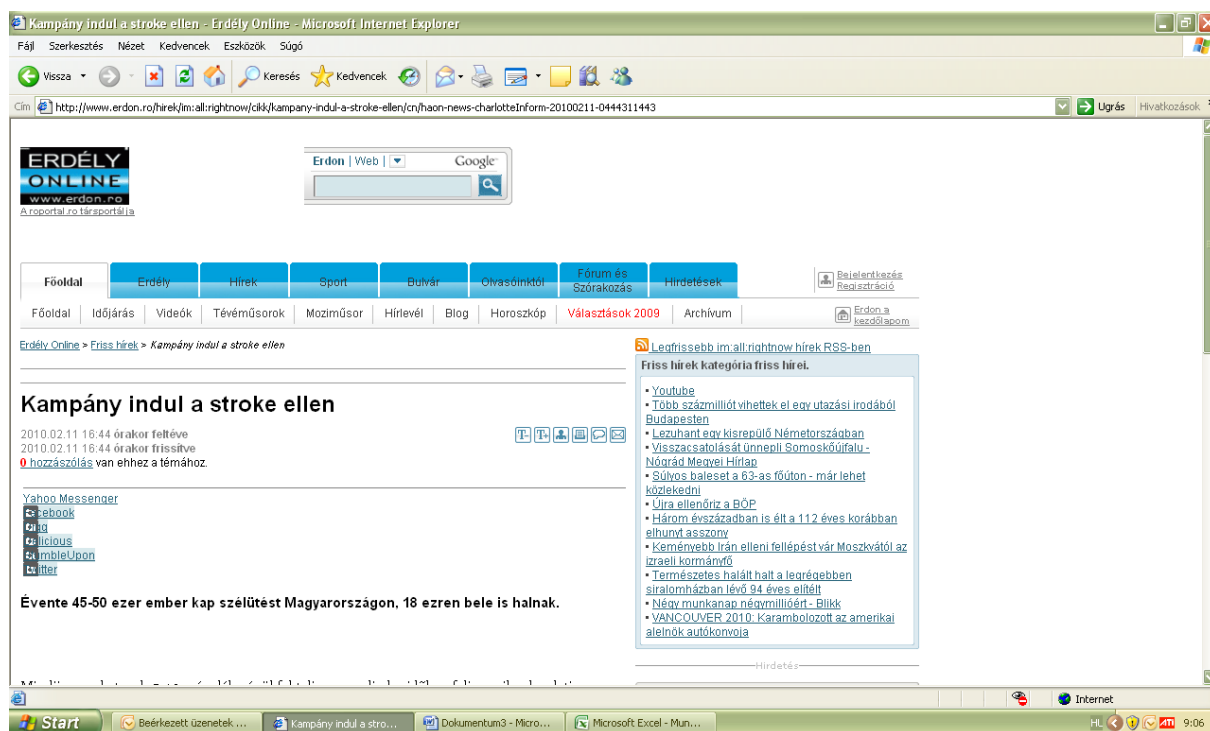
Kampány indul a stroke ellen - Erdély Online - Microsoft Internet Explorer

Fájl Szerkesztés Nézet Kedvencek Eszközök Súgó

Vissza Keresés Kedvencek

Cím http://www.erdon.ro/hirek/im:all:rightnow/cikk/kampany-indul-a-stroke-ellen/cn/haon-news-charlotteInform-20100211-0444311443

Ugrás Hivatkozások

ERDÉLY ONLINE www.erdon.ro
A roportal.ro társportálja

Erdon | Web | Google

Főoldal | Erdély | Hírek | Sport | Bulvár | Olvasóinktól | Fórum és Szórakozás | Hirdetések

Bejelentkezés
Regisztráció

Főoldal | Időjárás | Videók | Tévéműsorok | Moziműsor | Hírlevél | Blog | Horoszkóp | Választások 2009 | Archívum

Erdon a kezdőlapom

Erdély Online > Friss hírek > Kampány indul a stroke ellen

Kampány indul a stroke ellen

2010.02.11 16:44 órakor feltéve
2010.02.11 16:44 órakor frissítve
0 hozzászólás van ehhez a témához.

Yahoo Messenger
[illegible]ebook
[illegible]g
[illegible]licious
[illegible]mbleUpon
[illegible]itter

Évente 45-50 ezer ember kap szélütést Magyarországon, 18 ezren bele is halnak.

Legfrissebb im:all:rightnow hírek RSS-ben
Friss hírek kategória friss hírei.

• Youtube
• Több százmilliót vihettek el egy utazási irodából Budapesten
• Lezuhant egy kisrepülő Németországban
• Visszacsatolását ünnepli Somoskőújfalu - Nógrád Megyei Hírlap
• Súlyos baleset a 63-as főúton - már lehet közlekedni
• Újra ellenőriz a BÖP
• Három évszázadban is élt a 112 éves korábban elhunyt asszony
• Keményebb Irán elleni fellépést vár Moszkvától az izraeli kormányfő
• Természetes halált halt a legrégebben siralomházban lévő 94 éves elítélt
• Négy munkanap négymillióért - Blikk
• VANCOUVER 2010: Karambolozott az amerikai alelnök autókonvoja

Hirdetés

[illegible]

Internet

Start | Beérkezett üzenetek ... | Kampány indul a stro... | Dokumentum3 - Micro... | Microsoft Excel - Mun...

HL 9:06